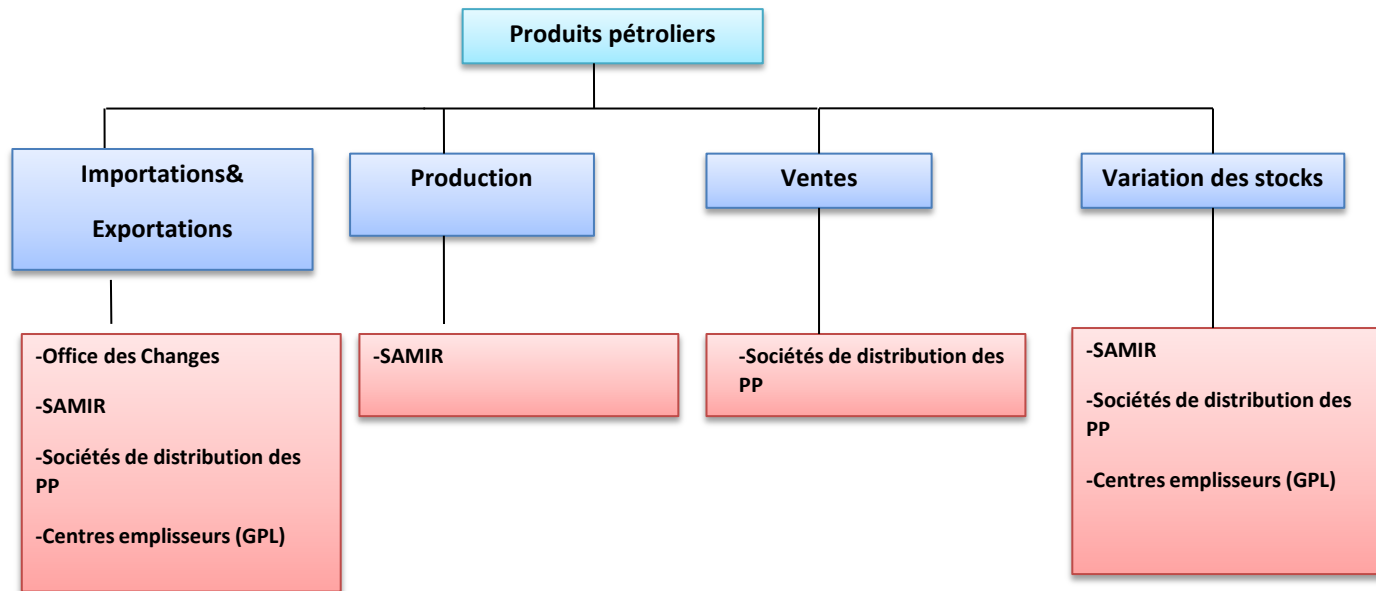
Produits pétroliers

Importations&

Exportations

-Office des Changes

-SAMIR

-Sociétés de distribution des PP

-Centres emplisseurs (GPL)

Production

-SAMIR

Ventes

-Sociétés de distribution des PP

Variation des stocks

-SAMIR

-Sociétés de distribution des PP

-Centres emplisseurs (GPL)